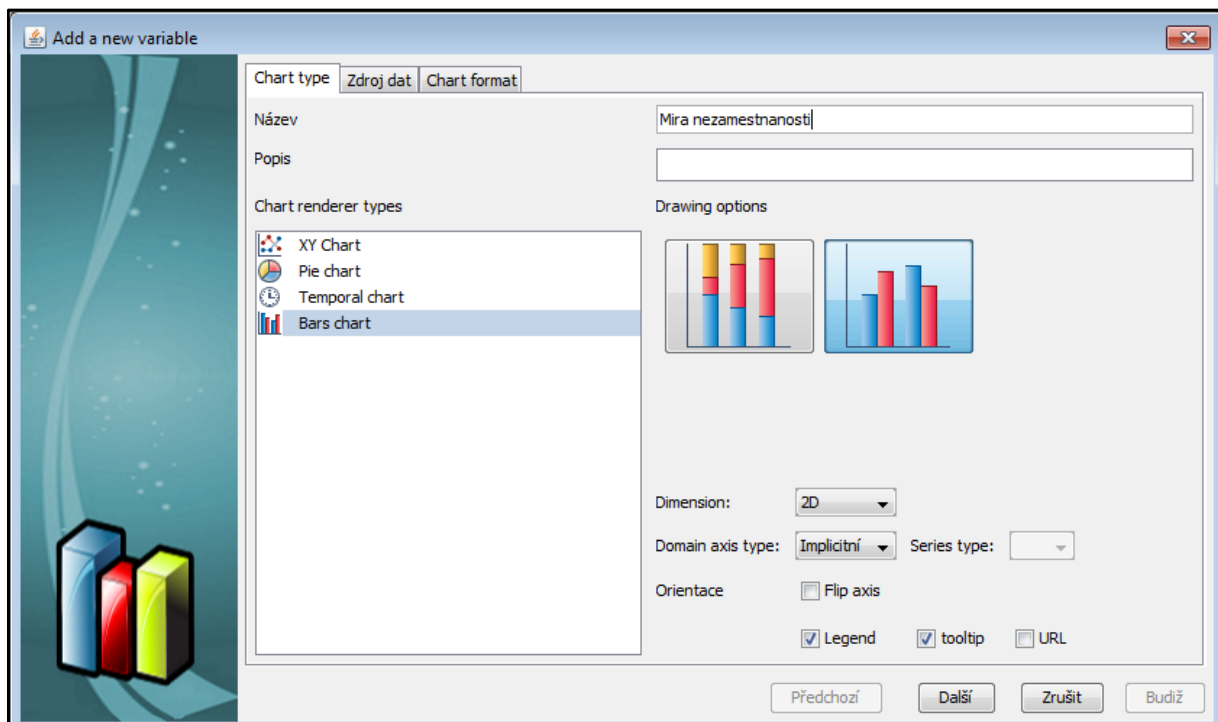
Add a new variable

Chart type | Zdroj dat | Chart format

Název
Mira nezamestnanosti

Popis

Chart renderer types
XY Chart
Pie chart
Temporal chart
Bars chart

Drawing options

Dimension: 2D

Domain axis type: Implicitní
Series type:

Orientace
Flip axis

Legend
tooltip
URL

Předchozí
Další
Zrušit
Budiž